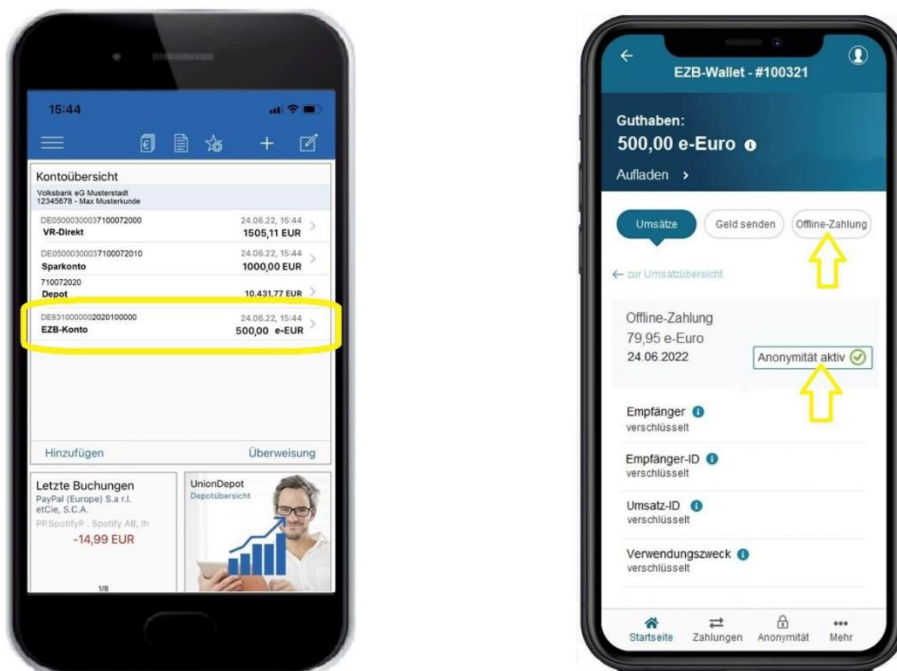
15:44

Kontoübersicht
Volksbank eG Musterstadt
12345678 - Max Musterkunde

DE05000300037100072000
VR-Direkt
24.06.22, 15:44
1505,11 EUR

DE05000300037100072010
Sparkonto
24.06.22, 15:44
1000,00 EUR

710072020
Depot
10.431,77 EUR

DE83100000002020100000
EZB-Konto
24.06.22, 15:44
500,00 e-EUR

Hinzufügen
Überweisung

Letzte Buchungen
PayPal (Europe) S.a r.l. etCie, S.C.A.
PP.SpotifyP . Spotify AB, lh
-14,99 EUR
1/8

UnionDepot
Depotübersicht

EZB-Wallet - #100321

Guthaben:
500,00 e-Euro

Aufladen >

Umsätze
Geld senden
Offline-Zahlung

← zur Umsatzübersicht

Offline-Zahlung
79,95 e-Euro
24.06.2022
Anonymität aktiv

Empfänger
verschlüsselt

Empfänger-ID
verschlüsselt

Umsatz-ID
verschlüsselt

Verwendungszweck
verschlüsselt

Startseite
Zahlungen
Anonymität
Mehr